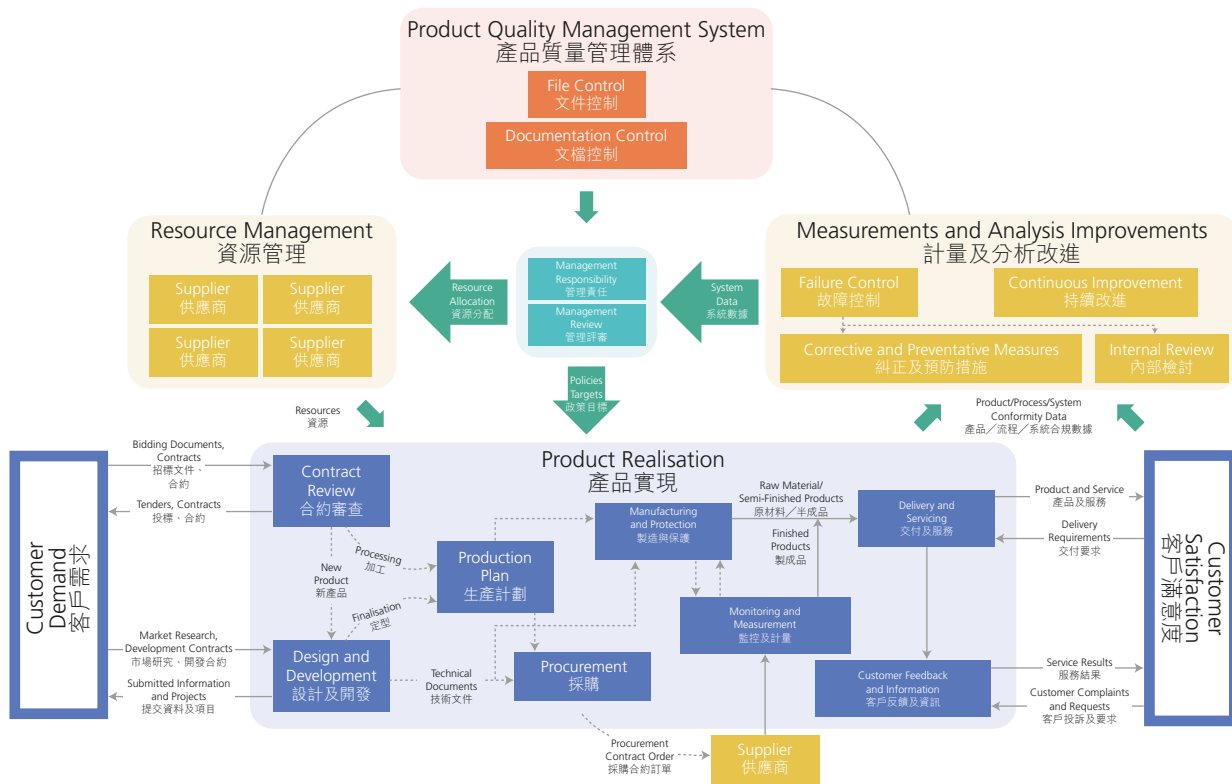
Product Quality Management System
產品質量管理體系

File Control
文件控制

Documentation Control
文檔控制

Resource Management
資源管理

Supplier
供應商

Supplier
供應商

Supplier
供應商

Supplier
供應商

Resource Allocation
資源分配

Management Responsibility
管理責任

Management Review
管理評審

System Data
系統數據

Measurements and Analysis Improvements
計量及分析改進

Failure Control
故障控制

Continuous Improvement
持續改進

Corrective and Preventative Measures
糾正及預防措施

Internal Review
內部檢討

Resources
資源

Policies Targets
政策目標

Product/Process/System Conformity Data
產品／流程／系統合規數據

Customer Demand
客戶需求

Bidding Documents, Contracts
招標文件、合約

Tenders, Contracts
投標、合約

Market Research, Development Contracts
市場研究、開發合約

Submitted Information and Projects
提交資料及項目

Product Realisation
產品實現

Contract Review
合約審查

Processing
加工

New Product
新產品

Finalisation
定型

Production Plan
生產計劃

Design and Development
設計及開發

Technical Documents
技術文件

Procurement
採購

Manufacturing and Protection
製造與保護

Raw Material/ Semi-Finished Products
原材料／半成品

Finished Products
製成品

Monitoring and Measurement
監控及計量

Delivery and Servicing
交付及服務

Customer Feedback and Information
客戶反饋及資訊

Procurement Contract Order
採購合約訂單

Supplier
供應商

Product and Service
產品及服務

Delivery Requirements
交付要求

Service Results
服務結果

Customer Complaints and Requests
客戶投訴及要求

Customer Satisfaction
客戶滿意度